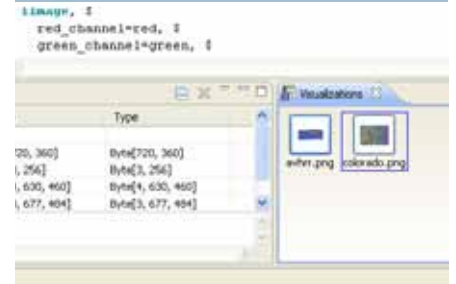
iimage, $
red_channel=red, $
green_channel=green, $

| | Type |
|---|---|
| 720, 360] | Byte[720, 360] |
| , 256] | Byte[3, 256] |
| , 630, 460] | Byte[4, 630, 460] |
| , 677, 404] | Byte[3, 677, 404] |

Visualizations

avhrr.png colorado.png